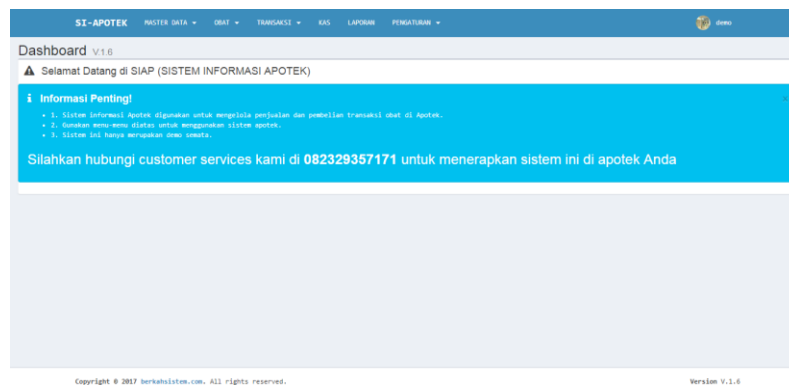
SI-APOTEK MASTER DATA ▾ OBAT ▾ TRANSAKSI ▾ KAS LAPORAN PENGATURAN ▾ demo

Dashboard V.1.6

Selamat Datang di SIAP (SISTEM INFORMASI APOTEK)

Informasi Penting!

- 1. Sistem informasi Apotek digunakan untuk mengelola penjualan dan pembelian transaksi obat di Apotek.
- 2. Gunakan menu-menu diatas untuk menggunakan sistem apotek.
- 3. Sistem ini hanya merupakan demo semata.

Silahkan hubungi customer services kami di **082329357171** untuk menerapkan sistem ini di apotek Anda

Copyright © 2017 berkahsistem.com. All rights reserved.

Version V.1.6